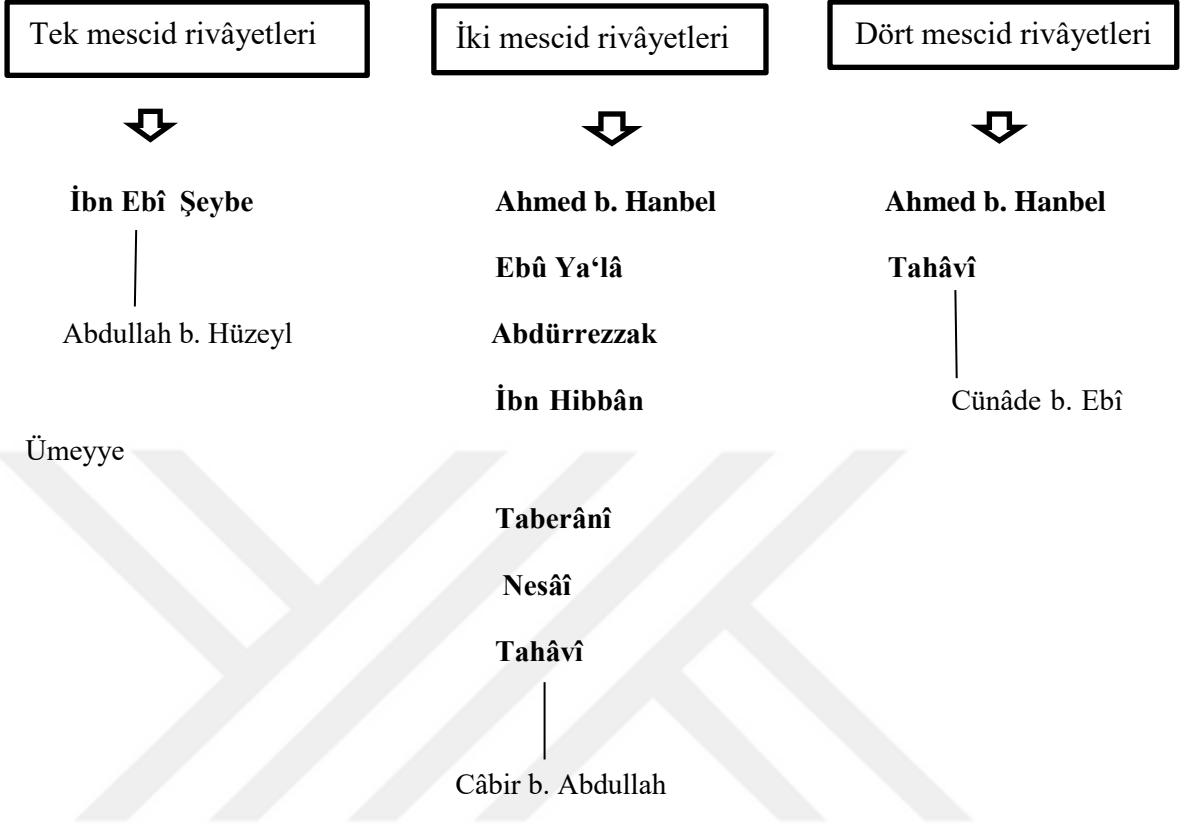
Tek mescid rivâyetleri

İbn Ebî Şeybe

Abdullah b. Hüzeyl

İki mescid rivâyetleri

Ahmed b. Hanbel

Ebû Ya‘lâ

Abdürrezzak

İbn Hibbân

Taberânî

Nesâî

Tahâvî

Câbir b. Abdullah

Dört mescid rivâyetleri

Ahmed b. Hanbel

Tahâvî

Cünâde b. Ebî

Ümeyye